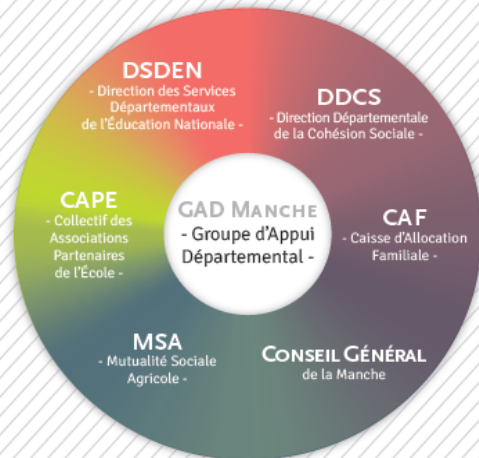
DSDEN
- Direction des Services Départementaux de l'Éducation Nationale -

DDCS
- Direction Départementale de la Cohésion Sociale -

CAPE
- Collectif des Associations Partenaires de l'École -

GAD MANCHE
- Groupe d'Appui Départemental -

CAF
- Caisse d'Allocation Familiale -

MSA
- Mutualité Sociale Agricole -

CONSEIL GÉNÉRAL
de la Manche